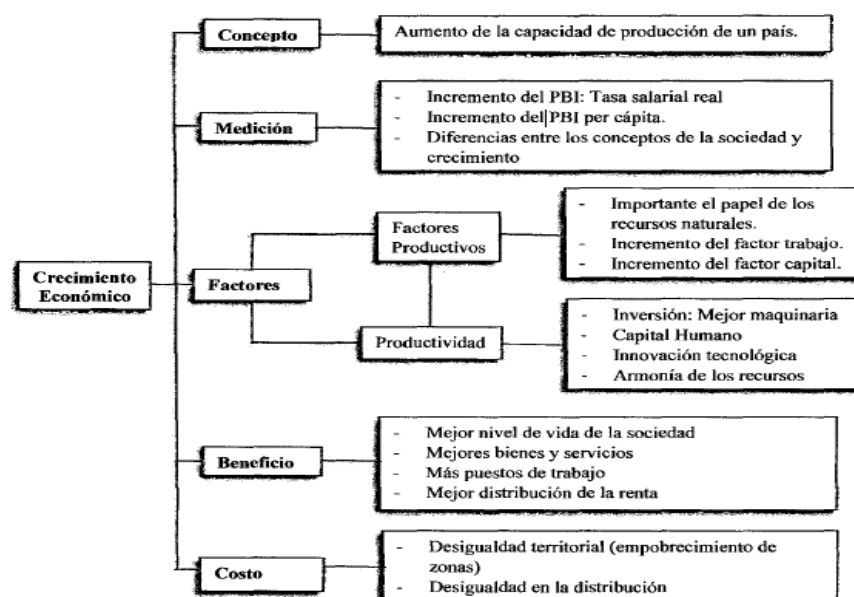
Crecimiento Económico

Concepto

Aumento de la capacidad de producción de un país.

Medición

- Incremento del PBI: Tasa salarial real
- Incremento del PBI per cápita.
- Diferencias entre los conceptos de la sociedad y crecimiento

Factores

Factores Productivos

- Importante el papel de los recursos naturales.
- Incremento del factor trabajo.
- Incremento del factor capital.

Productividad

- Inversión: Mejor maquinaria
- Capital Humano
- Innovación tecnológica
- Armonía de los recursos

Beneficio

- Mejor nivel de vida de la sociedad
- Mejores bienes y servicios
- Más puestos de trabajo
- Mejor distribución de la renta

Costo

- Desigualdad territorial (empobrecimiento de zonas)
- Desigualdad en la distribución